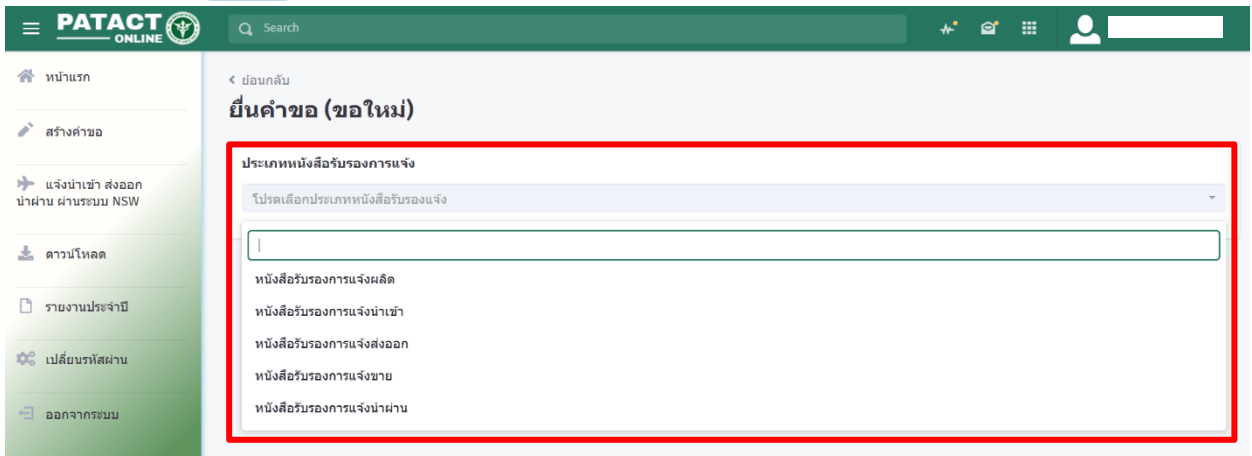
PATACT ONLINE

Search

หน้าแรก

สร้างคำขอ

แจ้งนำเข้า ส่งออก นำผ่าน ผ่านระบบ NSW

ดาวน์โหลด

รายงานประจำปี

เปลี่ยนรหัสผ่าน

ออกจากระบบ

< ย้อนกลับ

ยื่นคำขอ (ขอใหม่)

ประเภทหนังสือรับรองการแจ้ง

โปรดเลือกประเภทหนังสือรับรองแจ้ง

หนังสือรับรองการแจ้งผลิต

หนังสือรับรองการแจ้งนำเข้า

หนังสือรับรองการแจ้งส่งออก

หนังสือรับรองการแจ้งขาย

หนังสือรับรองการแจ้งนำผ่าน